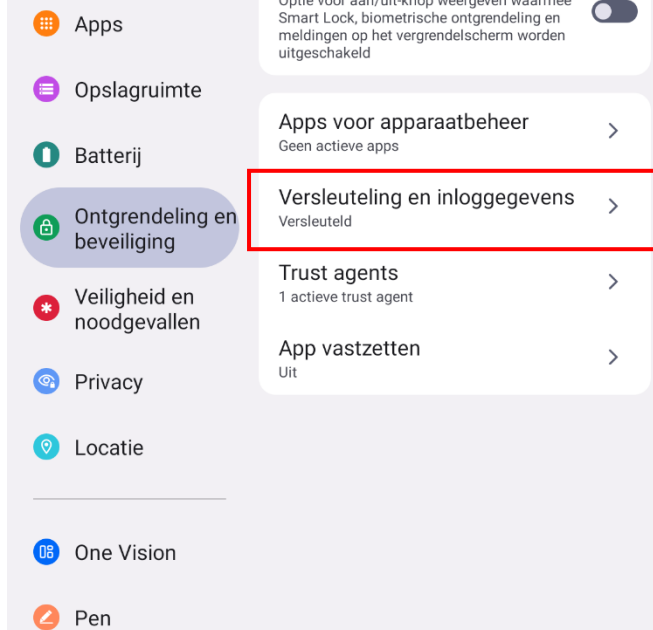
Apps

Opslagruimte

Batterij

Ontgrendeling en beveiliging

Veiligheid en noodgevallen

Privacy

Locatie

One Vision

Pen

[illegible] Smart Lock, biometrische ontgrendeling en meldingen op het vergrendelscherm worden uitgeschakeld

Apps voor apparaatbeheer
Geen actieve apps

Versleuteling en inloggegevens
Versleuteld

Trust agents
1 actieve trust agent

App vastzetten
Uit